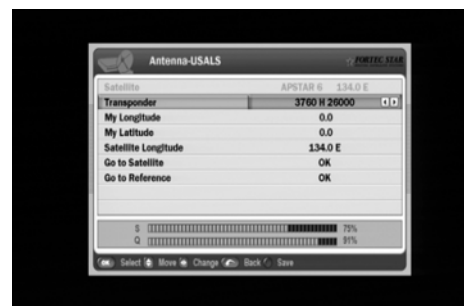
Antenna-USALS

FORTEC STAR

| | |
|---|---|
| Satellite | APSTAR 6 134.0 E |
| Transponder | 3760 H 26000 |
| My Longitude | 0.0 |
| My Latitude | 0.0 |
| Satellite Longitude | 134.0 E |
| Go to Satellite | OK |
| Go to Reference | OK |

S 75%
Q 91%

OK Select Move Change Back Save